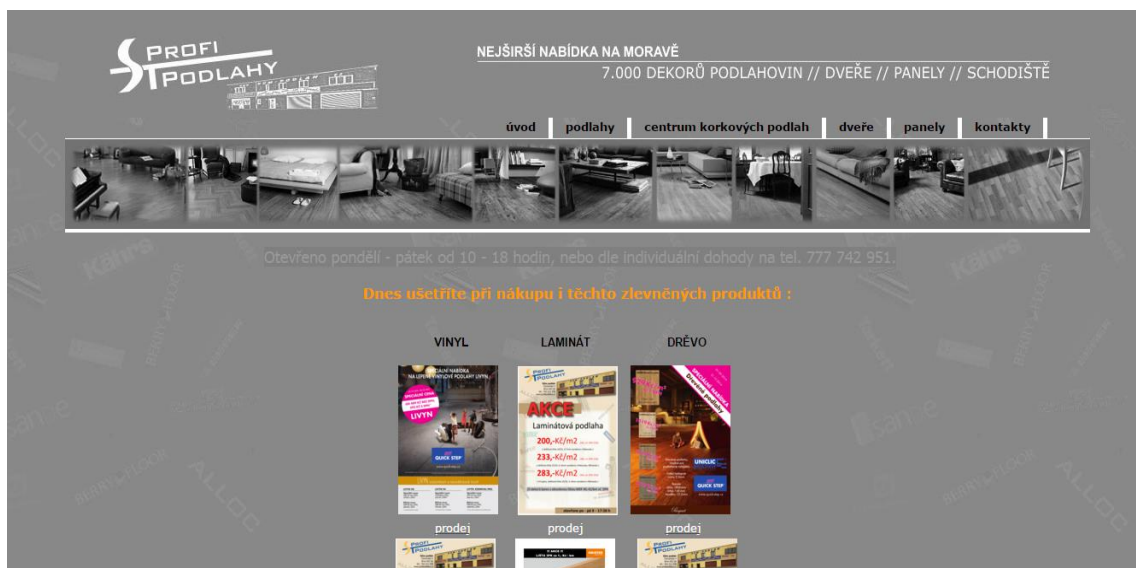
PROFI PODLAHY

NEJŠIRŠÍ NABÍDKA NA MORAVĚ
7.000 DEKORŮ PODLAHOVIN // DVEŘE // PANELY // SCHODIŠTĚ

úvod | podlahy | centrum korkových podlah | dveře | panely | kontakty

Otevřeno pondělí - pátek od 10 - 18 hodin, nebo dle individuální dohody na tel. 777 742 951.

Dnes ušetříte při nákupu i těchto zlevněných produktů :

VINYL

LIVYN

QUICK STEP

prodej

LAMINÁT

AKCE

Laminátová podlaha

200,-Kč/m2

233,-Kč/m2

283,-Kč/m2

prodej

DŘEVO

UNICLIC

QUICK STEP

prodej